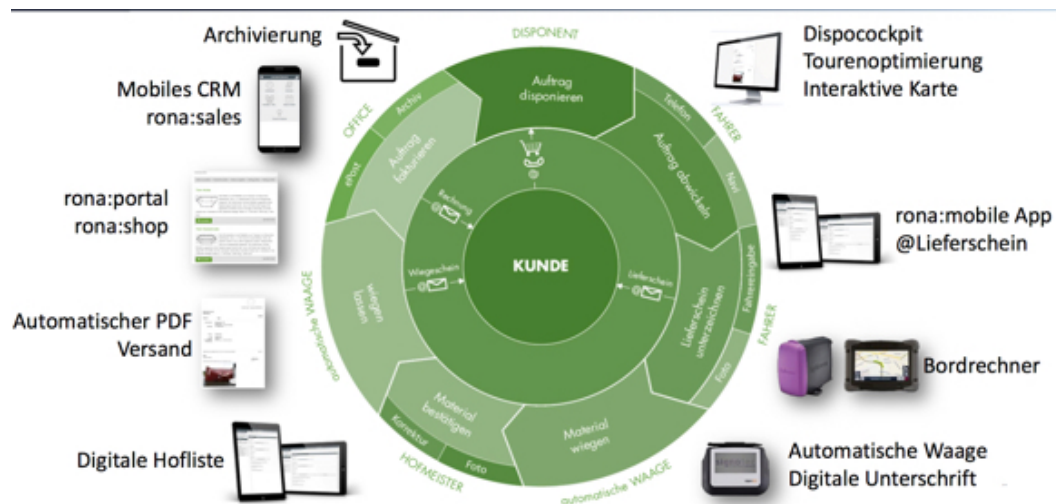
Archivierung

Mobiles CRM
rona:sales

rona:portal
rona:shop

Automatischer PDF Versand

Digitale Hofliste

Dispocockpit
Tourenoptimierung
Interaktive Karte

rona:mobile App
@Lieferschein

Bordrechner

Automatische Waage
Digitale Unterschrift

DISPONENT

Auftrag disponieren

Telefon

FAHRER

Navi

Auftrag abwickeln

Fahrereingabe

FAHRER

Lieferschein unterzeichnen

Foto

Material wiegen

automatische WAAGE

Foto

HOFMEISTER

Korrektur

Material bestätigen

wiegen lassen

automatische WAAGE

OFFICE

Archiv

ePost

Auftrag fakturieren

Rechnung

Wiegeschein

Lieferschein

KUNDE